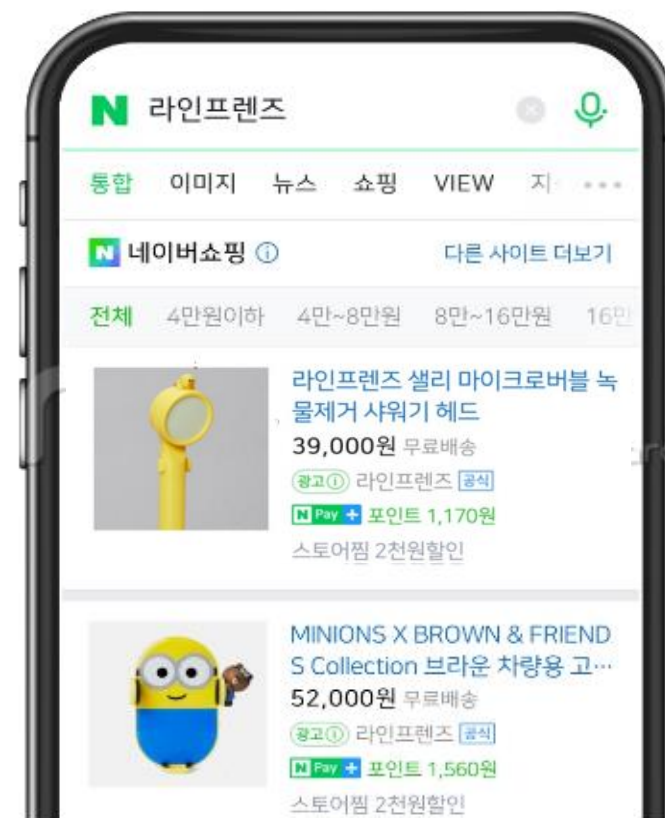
N 라인프렌즈

통합 이미지 뉴스 쇼핑 VIEW 지

N 네이버쇼핑 ⓘ 다른 사이트 더보기

전체 4만원이하 4만~8만원 8만~16만원 16만

라인프렌즈 샐리 마이크로버블 녹물제거 샤워기 헤드
39,000원 무료배송
광고ⓘ 라인프렌즈 공식
N Pay + 포인트 1,170원
스토어찜 2천원할인

MINIONS X BROWN & FRIENDS Collection 브라운 차량용 고…
52,000원 무료배송
광고ⓘ 라인프렌즈 공식
N Pay + 포인트 1,560원
스토어찜 2천원할인